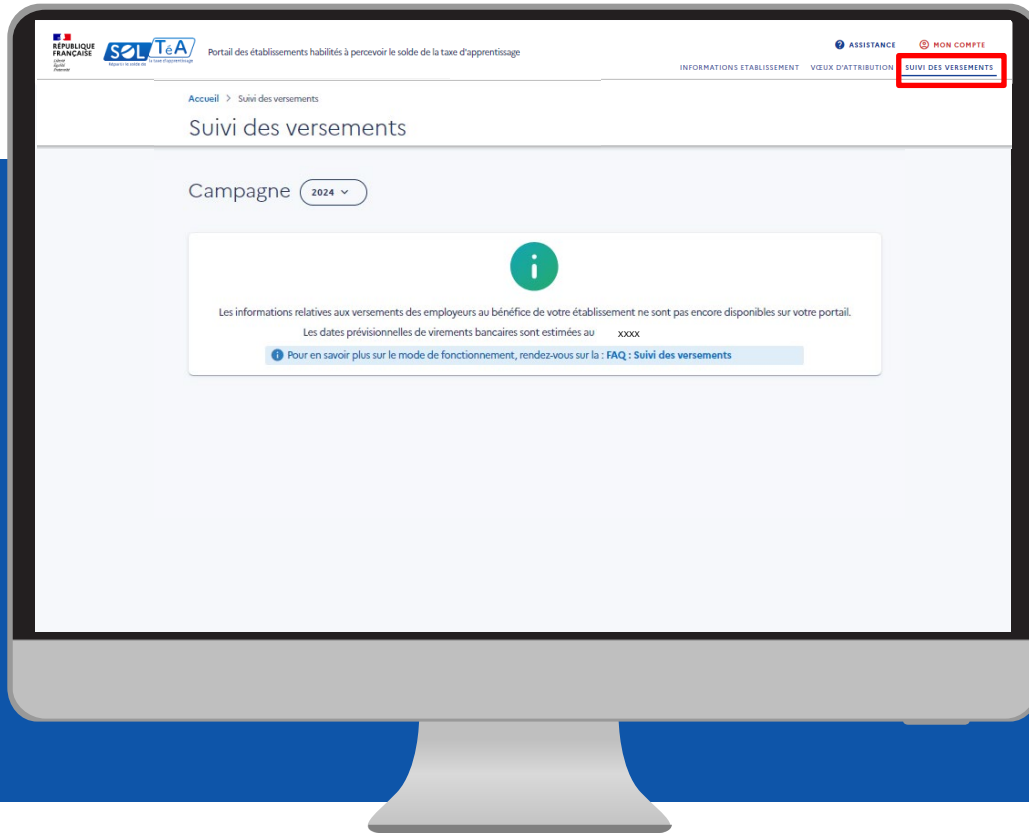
RÉPUBLIQUE FRANÇAISE
Liberté
Égalité
Fraternité

SOLTéA
Répartir le solde de la taxe d'apprentissage

Portail des établissements habilités à percevoir le solde de la taxe d'apprentissage

ASSISTANCE
MON COMPTE

INFORMATIONS ETABLISSEMENT
VŒUX D'ATTRIBUTION
SUIVI DES VERSEMENTS

Accueil > Suivi des versements

Suivi des versements

Campagne 2024

Les informations relatives aux versements des employeurs au bénéfice de votre établissement ne sont pas encore disponibles sur votre portail.

Les dates prévisionnelles de virements bancaires sont estimées au xxxx

Pour en savoir plus sur le mode de fonctionnement, rendez-vous sur la : FAQ : Suivi des versements